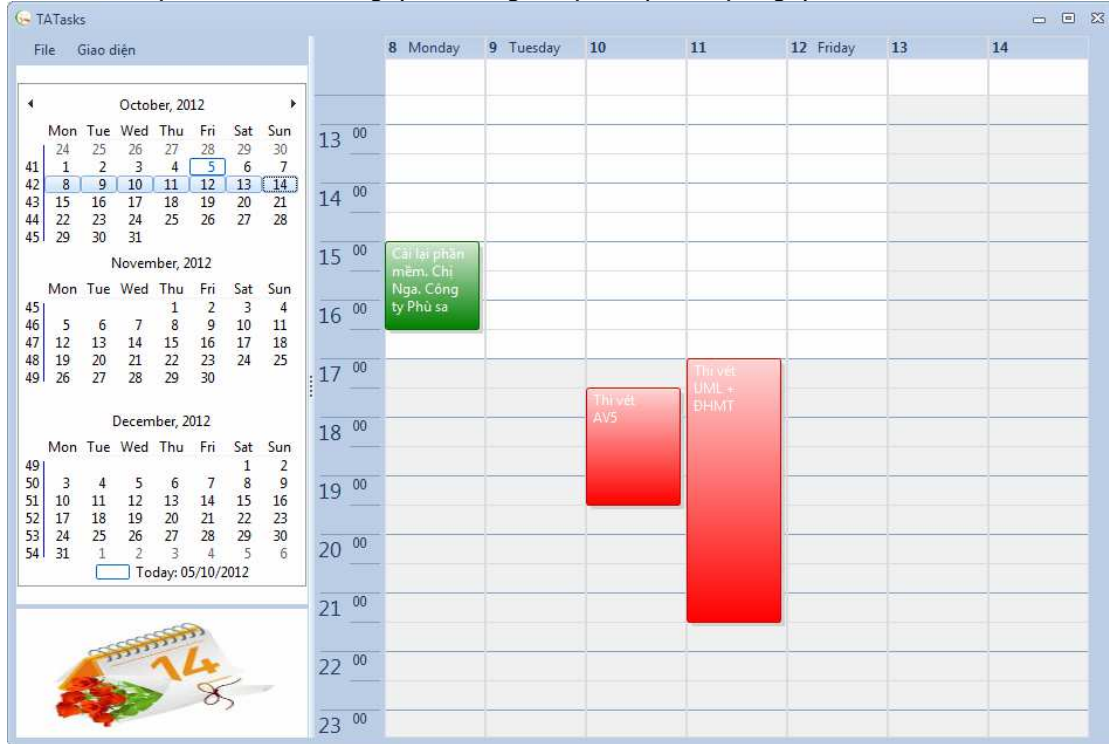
TATasks

File Giao diện

October, 2012

| | Mon | Tue | Wed | Thu | Fri | Sat | Sun |
|---|---|---|---|---|---|---|---|
| | 24 | 25 | 26 | 27 | 28 | 29 | 30 |
| 41 | 1 | 2 | 3 | 4 | 5 | 6 | 7 |
| 42 | 8 | 9 | 10 | 11 | 12 | 13 | 14 |
| 43 | 15 | 16 | 17 | 18 | 19 | 20 | 21 |
| 44 | 22 | 23 | 24 | 25 | 26 | 27 | 28 |
| 45 | 29 | 30 | 31 | | | | |

November, 2012

| | Mon | Tue | Wed | Thu | Fri | Sat | Sun |
|---|---|---|---|---|---|---|---|
| 45 | | | | 1 | 2 | 3 | 4 |
| 46 | 5 | 6 | 7 | 8 | 9 | 10 | 11 |
| 47 | 12 | 13 | 14 | 15 | 16 | 17 | 18 |
| 48 | 19 | 20 | 21 | 22 | 23 | 24 | 25 |
| 49 | 26 | 27 | 28 | 29 | 30 | | |

December, 2012

| | Mon | Tue | Wed | Thu | Fri | Sat | Sun |
|---|---|---|---|---|---|---|---|
| 49 | | | | | | 1 | 2 |
| 50 | 3 | 4 | 5 | 6 | 7 | 8 | 9 |
| 51 | 10 | 11 | 12 | 13 | 14 | 15 | 16 |
| 52 | 17 | 18 | 19 | 20 | 21 | 22 | 23 |
| 53 | 24 | 25 | 26 | 27 | 28 | 29 | 30 |
| 54 | 31 | 1 | 2 | 3 | 4 | 5 | 6 |

Today: 05/10/2012

14

8 Monday | 9 Tuesday | 10 | 11 | 12 Friday | 13 | 14

13 00
14 00
15 00
16 00
17 00
18 00
19 00
20 00
21 00
22 00
23 00

Cài lại phần mềm. Chị Nga. Công ty Phù sa

Thi vết AV5

Thi vết UML + ĐHMT